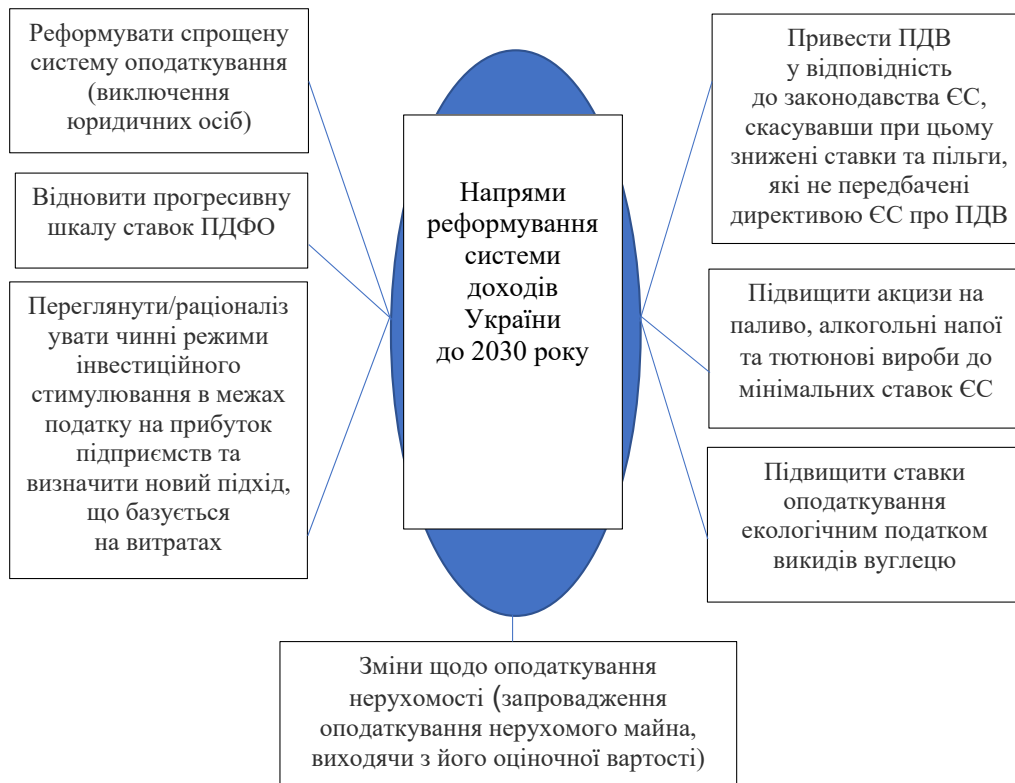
Реформувати спрощену систему оподаткування (виключення юридичних осіб)

Відновити прогресивну шкалу ставок ПДФО

Переглянути/раціоналізувати чинні режими інвестиційного стимулювання в межах податку на прибуток підприємств та визначити новий підхід, що базується на витратах

Напрями реформування системи доходів України до 2030 року

Привести ПДВ у відповідність до законодавства ЄС, скасувавши при цьому знижені ставки та пільги, які не передбачені директивою ЄС про ПДВ

Підвищити акцизи на паливо, алкогольні напої та тютюнові вироби до мінімальних ставок ЄС

Підвищити ставки оподаткування екологічним податком викидів вуглецю

Зміни щодо оподаткування нерухомості (запровадження оподаткування нерухомого майна, виходячи з його оціночної вартості)